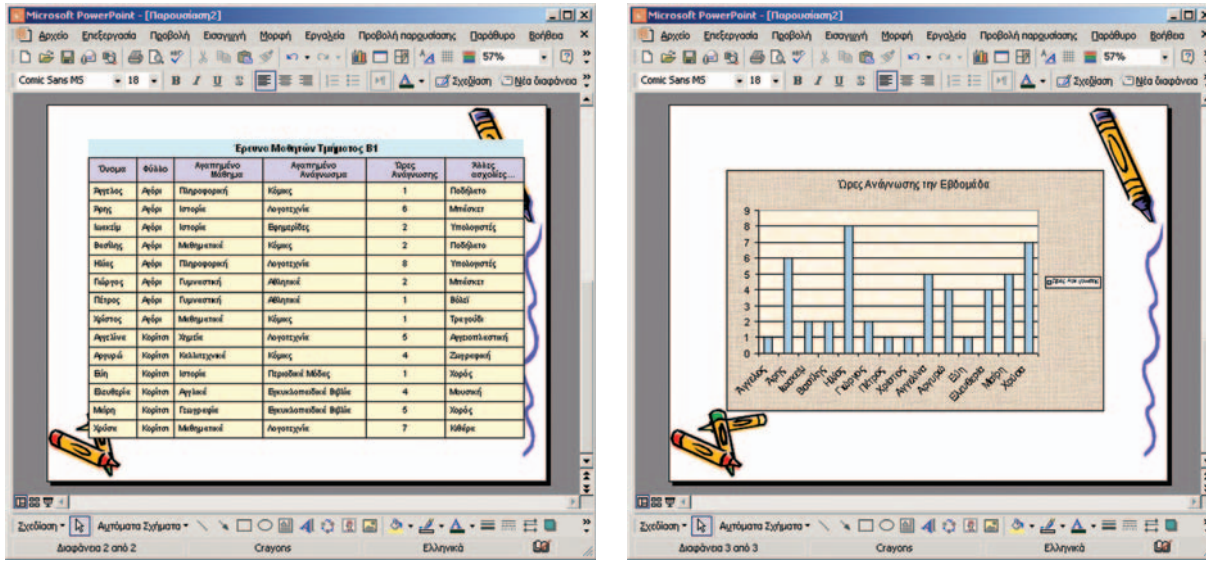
Microsoft PowerPoint - [Παρουσίαση2]

Αρχείο Επεξεργασία Προβολή Εισαγωγή Μορφή Εργαλεία Προβολή παρουσίασης Παράθυρο Βοήθεια

57%

Comic Sans MS 18 B I U S Σχεδίαση Νέα διαφάνεια

Έρευνα Μαθητών Τμήματος Β1

| Όνομα | Φύλλο | Αγαπημένο Μάθημα | Αγαπημένο Ανάγνωσμα | Ώρες Ανάγνωσης | Άλλες ασχολίες... |
|---|---|---|---|---|---|
| Άγγελος | Αγόρι | Πληροφορική | Κόμικς | 1 | Ποδόσφαιρο |
| Άρης | Αγόρι | Ιστορία | Λογοτεχνία | 6 | Μπάσκετ |
| Ιωακείμ | Αγόρι | Ιστορία | Εφημερίδες | 2 | Υπολογιστές |
| Βασίλης | Αγόρι | Μαθηματικά | Κόμικς | 2 | Ποδόσφαιρο |
| Ηλίας | Αγόρι | Πληροφορική | Λογοτεχνία | 8 | Υπολογιστές |
| Γιώργος | Αγόρι | Γυμναστική | Αθλητικά | 2 | Μπάσκετ |
| Πέτρος | Αγόρι | Γυμναστική | Αθλητικά | 1 | Βόλεϊ |
| Χρήστος | Αγόρι | Μαθηματικά | Κόμικς | 1 | Τραγούδι |
| Αγγελίνα | Κορίτσι | Χημεία | Λογοτεχνία | 5 | Αγγειοπλαστική |
| Αργυρώ | Κορίτσι | Καλλιτεχνικά | Κόμικς | 4 | Ζωγραφική |
| Εύη | Κορίτσι | Ιστορία | Περιοδικά Μόδας | 1 | Χορός |
| Ελευθερία | Κορίτσι | Αγγλικά | Εγκυκλοπαιδικά Βιβλία | 4 | Μουσική |
| Μαίρη | Κορίτσι | Γεωγραφία | Εγκυκλοπαιδικά Βιβλία | 5 | Χορός |
| Χρύσα | Κορίτσι | Μαθηματικά | Λογοτεχνία | 7 | Κιθάρα |

Σχεδίαση Αυτόματα Σχήματα

Διαφάνεια 2 από 2 Crayons Ελληνικά

Microsoft PowerPoint - [Παρουσίαση2]

Αρχείο Επεξεργασία Προβολή Εισαγωγή Μορφή Εργαλεία Προβολή παρουσίασης Παράθυρο Βοήθεια

57%

Comic Sans MS 18 B I U S Σχεδίαση Νέα διαφάνεια

Ώρες Ανάγνωσης την Εβδομάδα

9 8 7 6 5 4 3 2 1 0

Άγγελος Άρης Ιωακείμ Βασίλης Ηλίας Γιώργος Πέτρος Χρήστος Αγγελίνα Αργυρώ Εύη Ελευθερία Μαίρη Χρύσα

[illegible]

Σχεδίαση Αυτόματα Σχήματα

Διαφάνεια 3 από 3 Crayons Ελληνικά